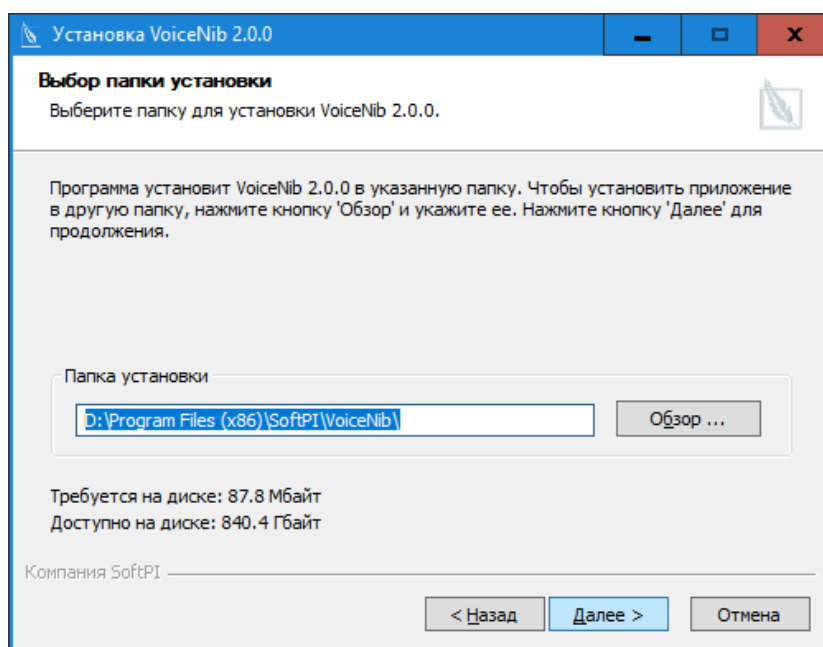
Установка VoiceNib 2.0.0

Выбор папки установки

Выберите папку для установки VoiceNib 2.0.0.

Программа установит VoiceNib 2.0.0 в указанную папку. Чтобы установить приложение в другую папку, нажмите кнопку 'Обзор' и укажите ее. Нажмите кнопку 'Далее' для продолжения.

Папка установки

D:\Program Files (x86)\SoftPI\VoiceNib\

Обзор ...

Требуется на диске: 87.8 Мбайт

Доступно на диске: 840.4 Гбайт

Компания SoftPI

< Назад

Далее >

Отмена